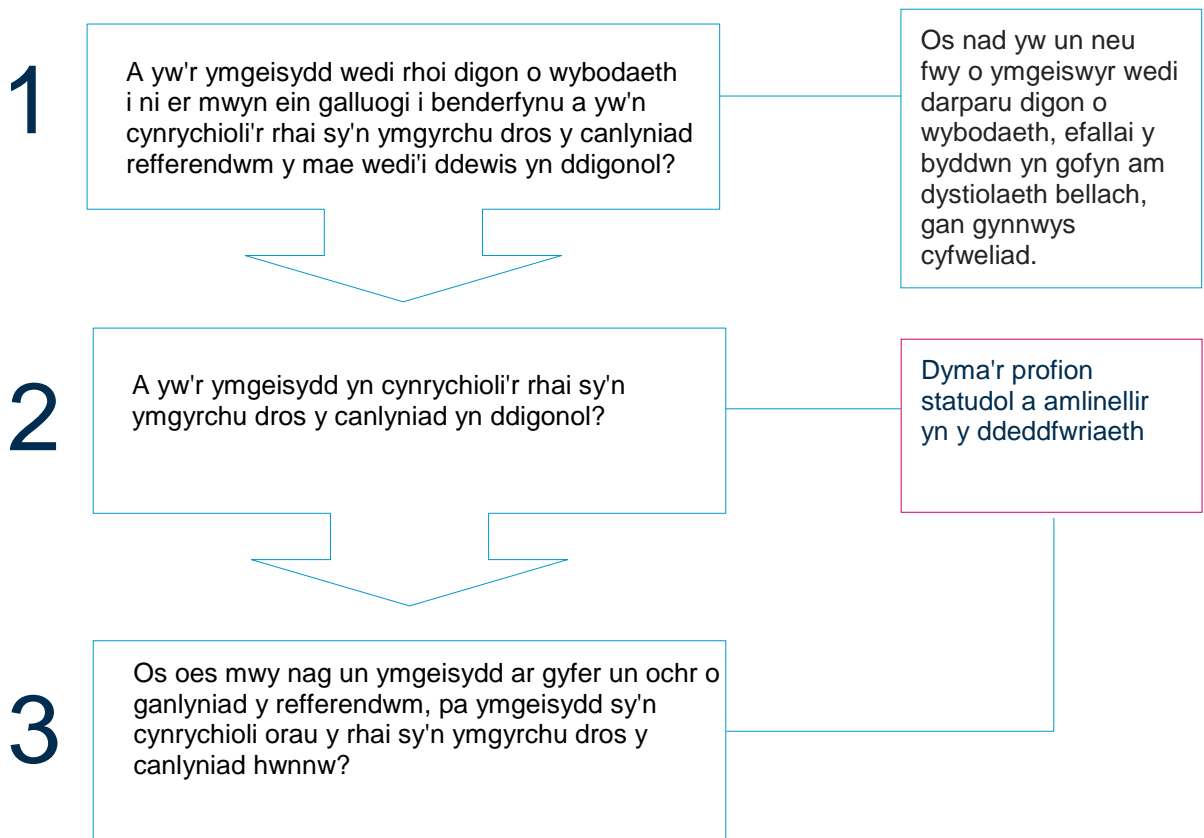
1

A yw'r ymgeisydd wedi rhoi digon o wybodaeth i ni er mwyn ein galluogi i benderfynu a yw'n cynrychioli'r rhai sy'n ymgyrchu dros y canlyniad refferendwm y mae wedi'i ddewis yn ddigonol?

Os nad yw un neu fwy o ymgeiswyr wedi darparu digon o wybodaeth, efallai y byddwn yn gofyn am dystiolaeth bellach, gan gynnwys cyfweliad.

2

A yw'r ymgeisydd yn cynrychioli'r rhai sy'n ymgyrchu dros y canlyniad yn ddigonol?

Dyma'r profion statudol a amlinellir yn y ddeddfwriaeth

3

Os oes mwy nag un ymgeisydd ar gyfer un ochr o ganlyniad y refferendwm, pa ymgeisydd sy'n cynrychioli orau y rhai sy'n ymgyrchu dros y canlyniad hwnnw?